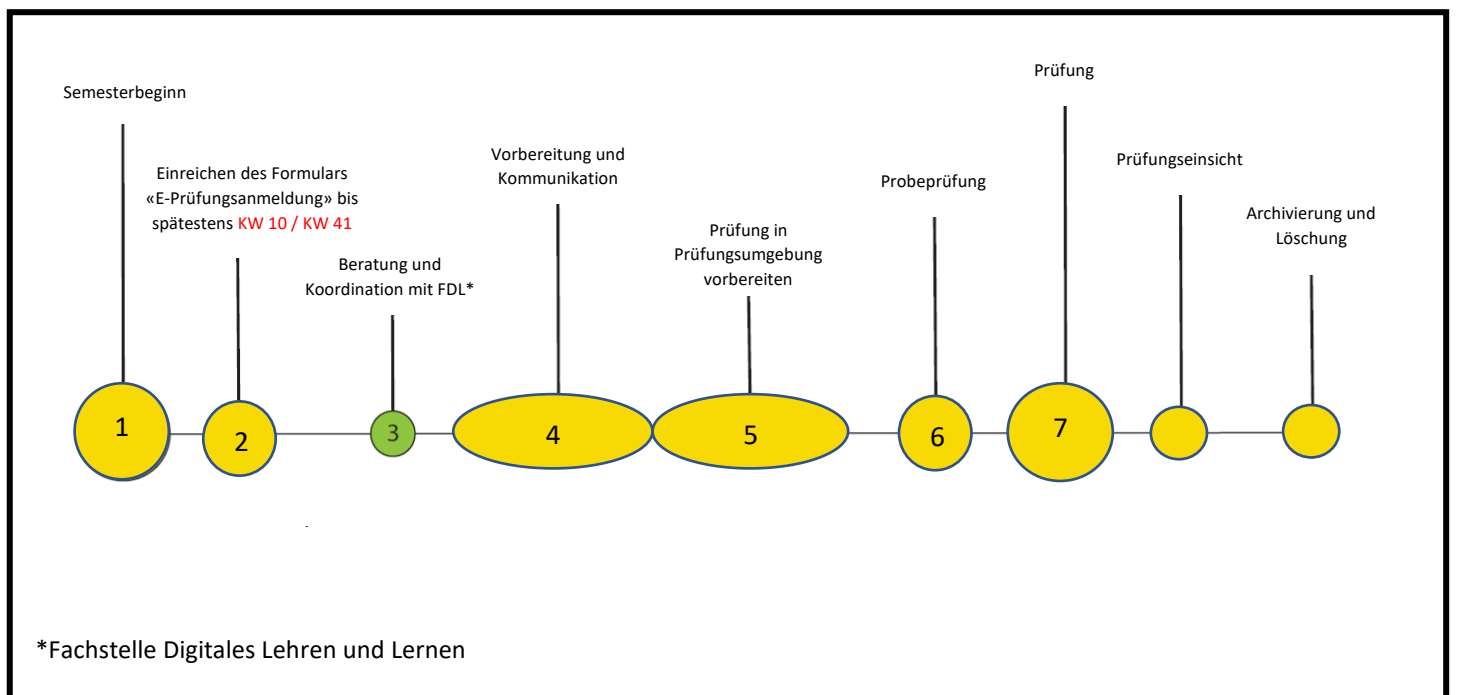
Semesterbeginn

Einreichen des Formulars «E-Prüfungsanmeldung» bis spätestens KW 10 / KW 41

Beratung und Koordination mit FDL*

Vorbereitung und Kommunikation

Prüfung in Prüfungsumgebung vorbereiten

Probeprüfung

Prüfung

Prüfungseinsicht

Archivierung und Löschung

1

2

3

4

5

6

7

*Fachstelle Digitales Lehren und Lernen